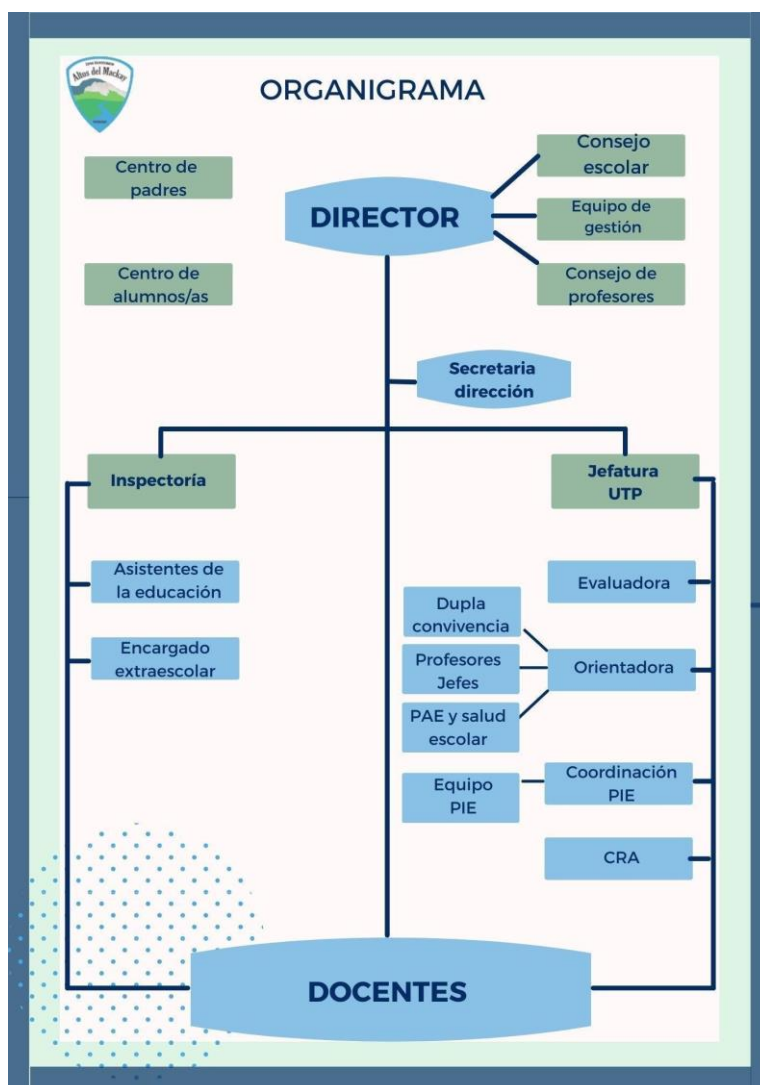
Altos del Mackay

ORGANIGRAMA

Centro de padres

Centro de alumnos/as

DIRECTOR

Consejo escolar

Equipo de gestión

Consejo de profesores

Secretaria dirección

Inspectoría

Jefatura UTP

Asistentes de la educación

Encargado extraescolar

Evaluadora

Dupla convivencia

Profesores Jefes

PAE y salud escolar

Orientadora

Equipo PIE

Coordinación PIE

CRA

DOCENTES